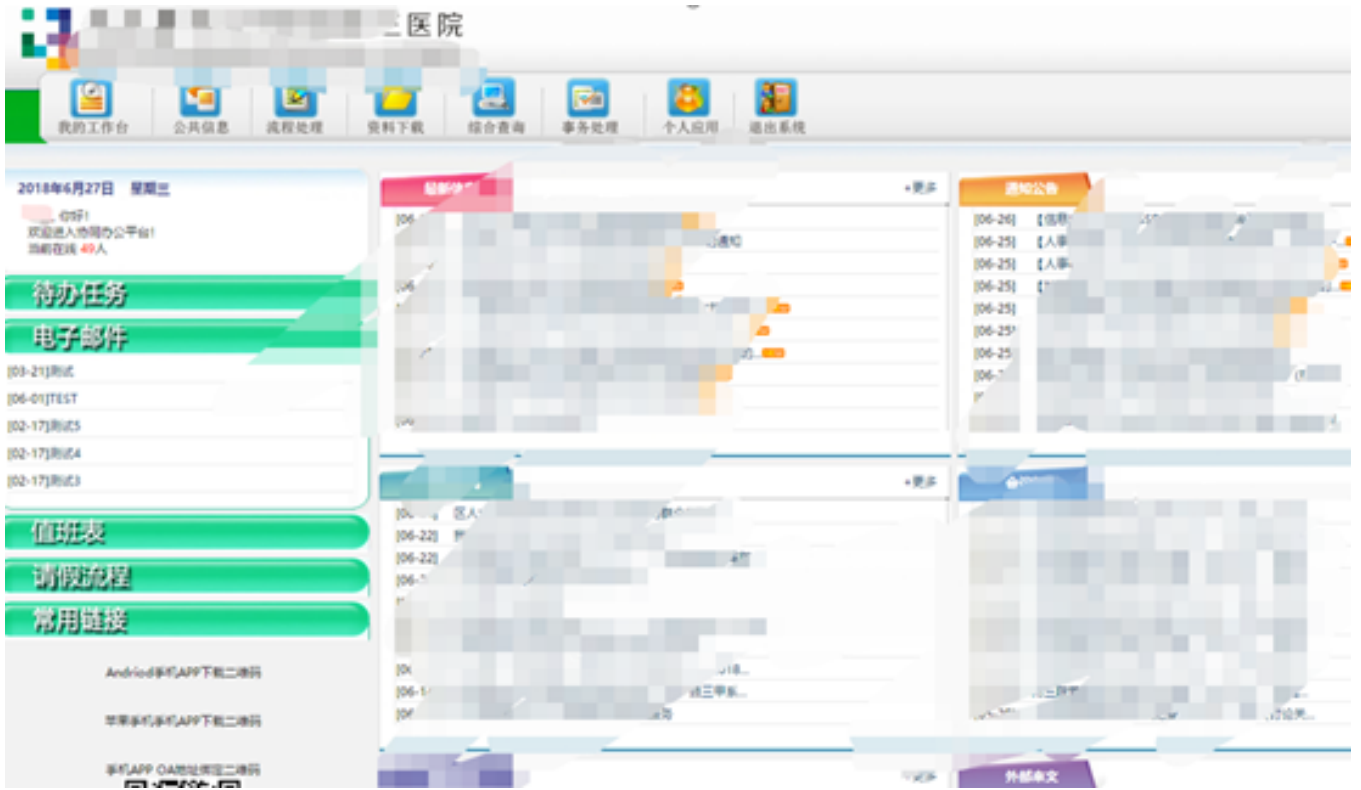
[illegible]医院

我的工作台 公共信息 流程处理 资料下载 综合查询 事务处理 个人应用 退出系统

2018年6月27日 星期三
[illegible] 你好!
欢迎进入协同办公平台!
当前在线 49人

待办任务
电子邮件
[03-21]测试
[06-01]TEST
[02-17]测试5
[02-17]测试4
[02-17]测试3
值班表
请假流程
常用链接

Andriod手机APP下载二维码
苹果手机APP下载二维码
手机APP OA地址绑定二维码

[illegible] •更多
[06-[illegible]
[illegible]通知

通知公告
[06-26] 【信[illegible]
[06-25] 【人事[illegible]
[06-25] 【人事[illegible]
[06-25] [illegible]
[06-25]
[06-25]
[06-25]

•更多
[06-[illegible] 区人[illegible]
[06-22] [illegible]
[06-22] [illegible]
[06-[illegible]
[06-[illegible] 2018...
[06-1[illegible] 三甲系...
[06-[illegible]

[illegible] •更多
外部来文